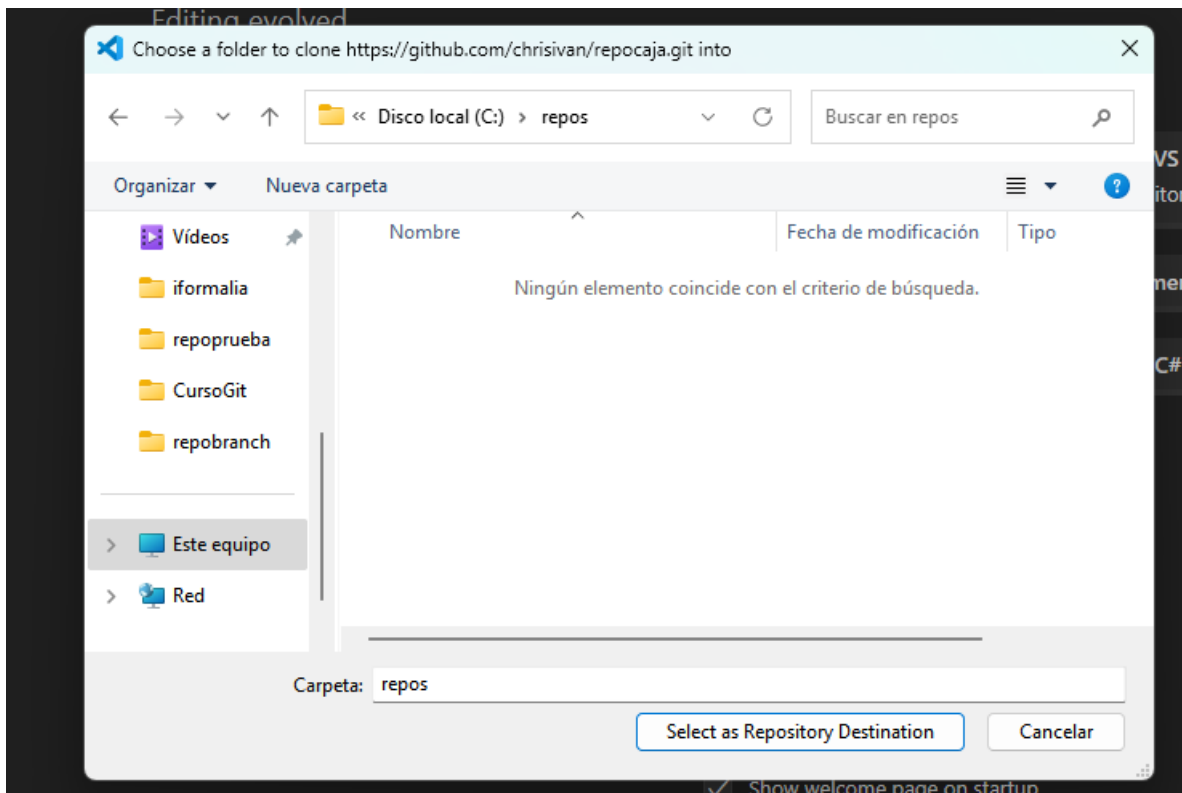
Editing evolved

Choose a folder to clone https://github.com/chrisivan/repocaja.git into

« Disco local (C:) › repos

Buscar en repos

Organizar ▾ Nueva carpeta

Vídeos
iformalia
repoprueba
CursoGit
repobranch
Este equipo
Red

| Nombre | Fecha de modificación | Tipo |
|---|---|---|

Ningún elemento coincide con el criterio de búsqueda.

Carpeta: repos

Select as Repository Destination

Cancelar

VS
itor
me
C#

Show welcome page on startup